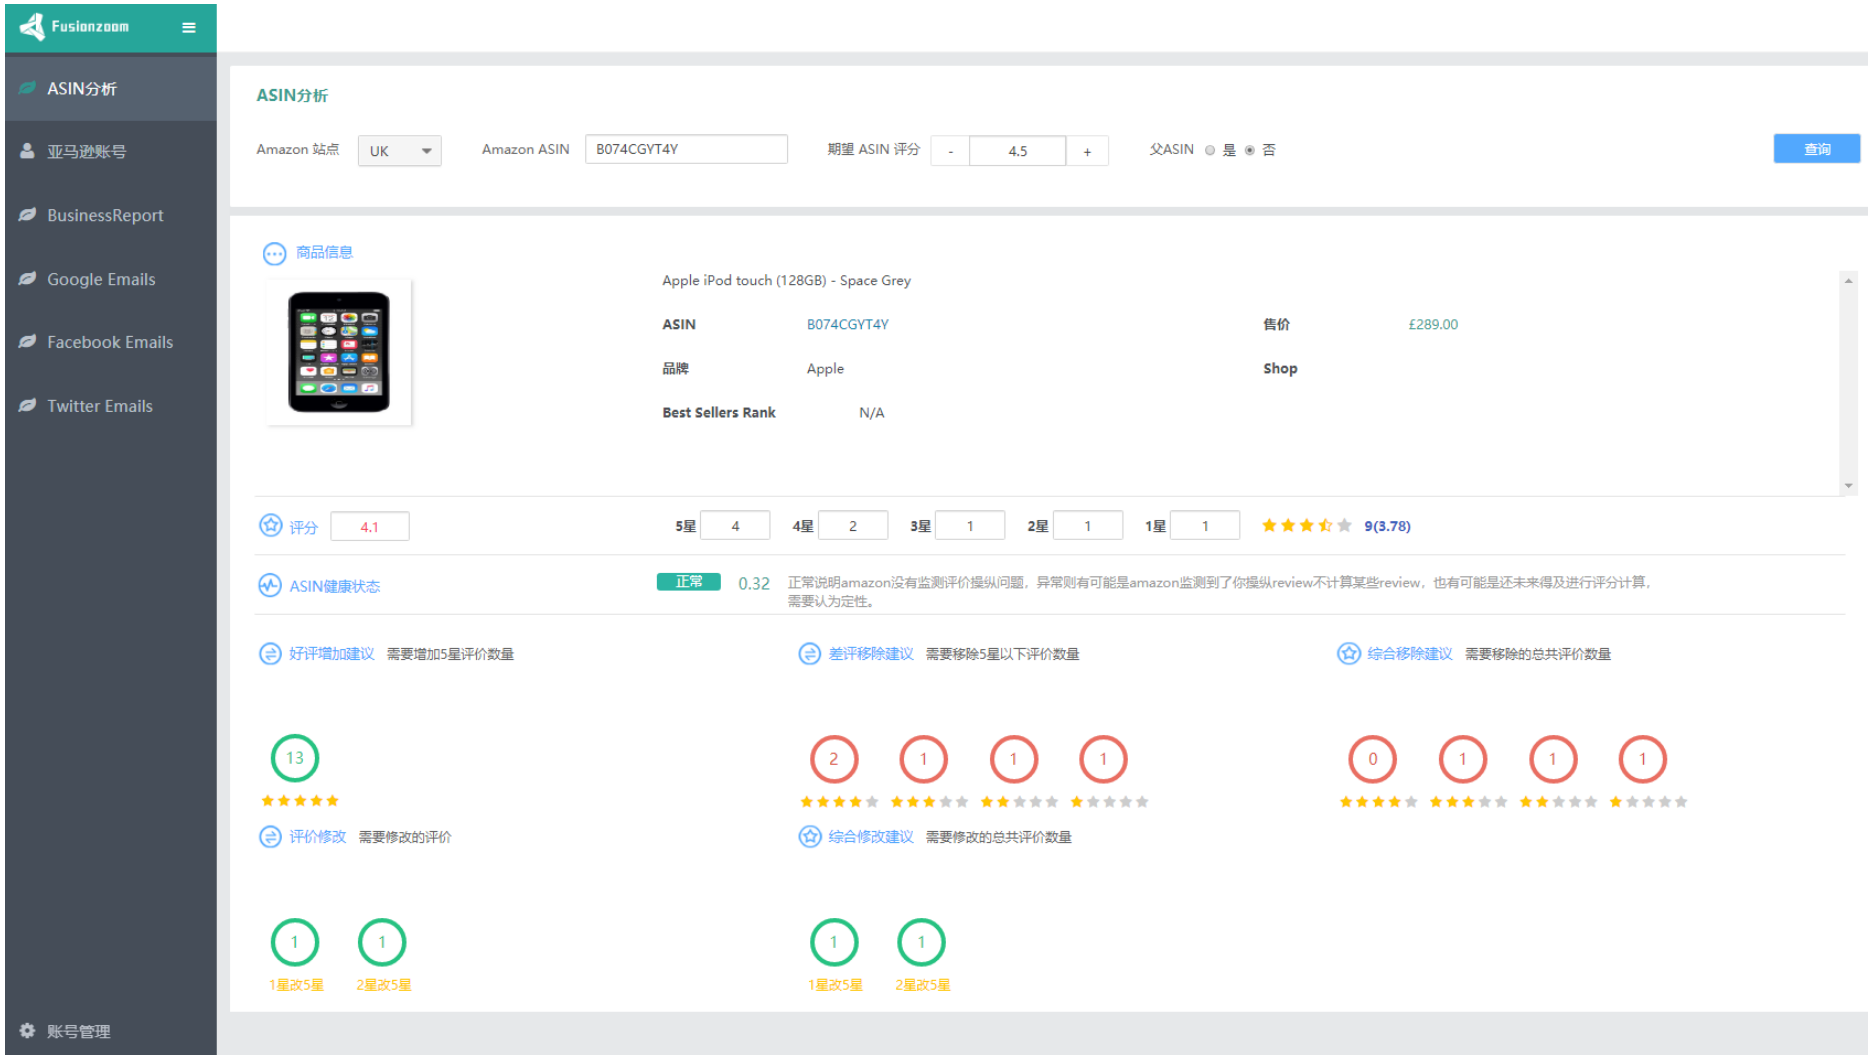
Fusionzoom

ASIN分析
亚马逊账号
BusinessReport
Google Emails
Facebook Emails
Twitter Emails
账号管理

ASIN分析

Amazon 站点 UK
Amazon ASIN B074CGYT4Y
期望 ASIN 评分 - 4.5 +
父ASIN 是 否
查询

商品信息

Apple iPod touch (128GB) - Space Grey

| ASIN | B074CGYT4Y | 售价 | £289.00 |
|---|---|---|---|
| 品牌 | Apple | Shop | |
| Best Sellers Rank | N/A | | |

评分 4.1
5星 4 4星 2 3星 1 2星 1 1星 1 9(3.78)

ASIN健康状态 正常 0.32 正常说明amazon没有监测评价操纵问题，异常则有可能是amazon监测到了你操纵review不计算某些review，也有可能是还未来得及进行评分计算，需要认为定性。

好评增加建议 需要增加5星评价数量
13

差评移除建议 需要移除5星以下评价数量
2 1 1 1

综合移除建议 需要移除的总共评价数量
0 1 1 1

评价修改 需要修改的评价
1 1
1星改5星 2星改5星

综合修改建议 需要修改的总共评价数量
1 1
1星改5星 2星改5星